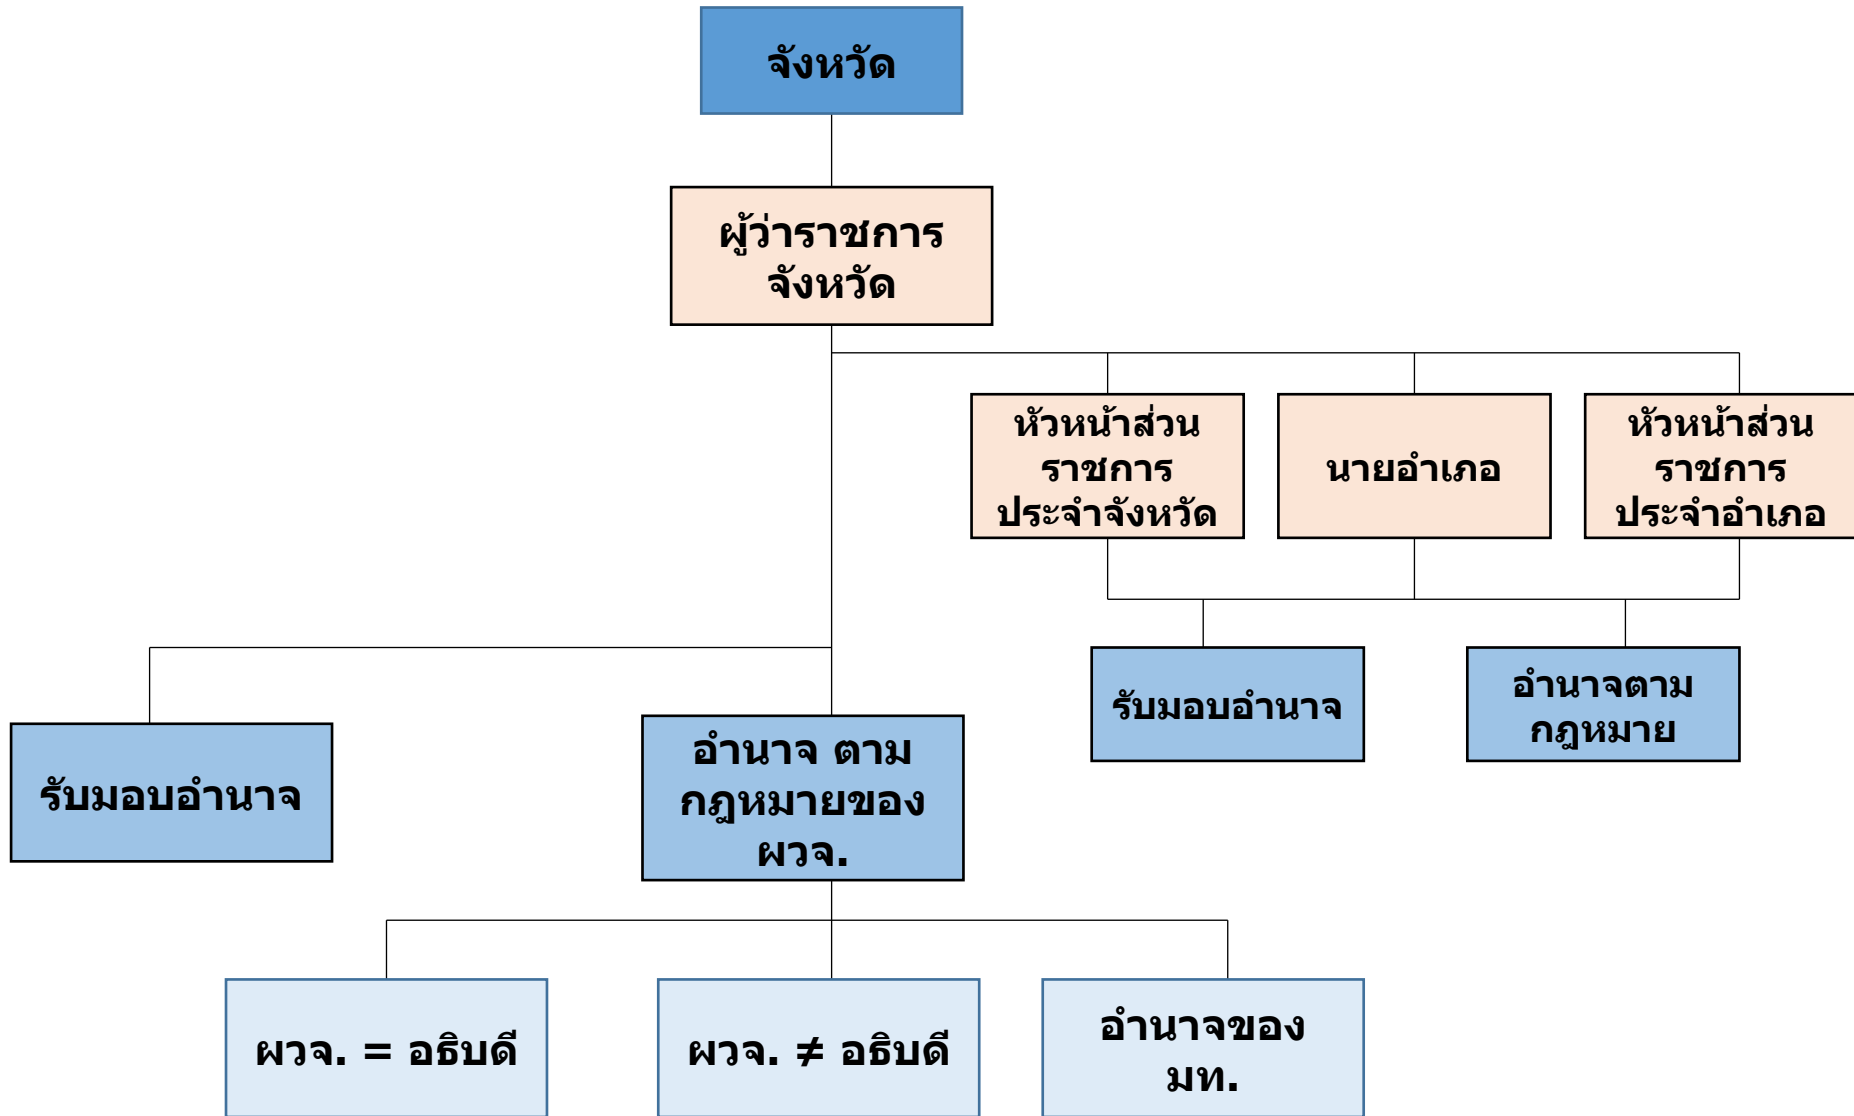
จังหวัด

ผู้ว่าราชการจังหวัด

หัวหน้าส่วนราชการประจำจังหวัด

นายอำเภอ

หัวหน้าส่วนราชการประจำอำเภอ

รับมอบอำนาจ

อำนาจตามกฎหมาย

รับมอบอำนาจ

อำนาจ ตามกฎหมายของ ผวจ.

ผวจ. = อธิบดี

ผวจ. $\neq$ อธิบดี

อำนาจของ มท.